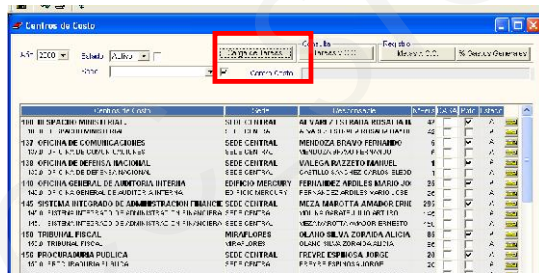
Centros de Costo

Año 2000 Estado Activo

Consulta Reporte

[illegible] Centro Costo

% Gastos Generales

| Centros de Costo | Sede | Responsable | Nivel | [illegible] | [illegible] | Estado |
|---|---|---|---|---|---|---|
| 100 DESPACHO MINISTERIAL | SEDE CENTRAL | ALVAREZ ESTRADA ROSALIA H | 42 | | | A |
| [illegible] | SEDE CENTRAL | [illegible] | 42 | | | A |
| 137 OFICINA DE COMUNICACIONES | SEDE CENTRAL | MENDOZA BRAVO FERNANDO | 6 | | | A |
| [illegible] | SEDE CENTRAL | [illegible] | 6 | | | A |
| 138 OFICINA DE DEFENSA NACIONAL | SEDE CENTRAL | VALEGA RAZZETO MANUEL | 1 | | | A |
| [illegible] | SEDE CENTRAL | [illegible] | 1 | | | A |
| 140 OFICINA GENERAL DE AUDITORIA INTERNA | EDIFICIO MERCURY | FERNANDEZ ARDILES MARIO JOS | 38 | | | A |
| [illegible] | EDIFICIO MERCURY | FERNANDEZ ARDILES MARIO JOSE | 38 | | | A |
| 145 SISTEMA INTEGRADO DE ADMINISTRACION FINANCIE | SEDE CENTRAL | MEZA MAROTTA AMADOR ERNE | 205 | | | A |
| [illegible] | SEDE CENTRAL | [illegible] | 38 | | | A |
| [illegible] | SEDE CENTRAL | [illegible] | 64 | | | A |
| 150 TRIBUNAL FISCAL | MIRAFLORES | OLANO SILVA ZORAIDA ALICIA | 86 | | | A |
| 150 TRIBUNAL FISCAL | MIRAFLORES | OLANO SILVA ZORAIDA ALICIA | 86 | | | A |
| 160 PROCURADURIA PUBLICA | SEDE CENTRAL | FREYRE ESPINOSA JORGE | 30 | | | A |
| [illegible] | SEDE CENTRAL | FREYRE ESPINOSA JORGE | 30 | | | A |